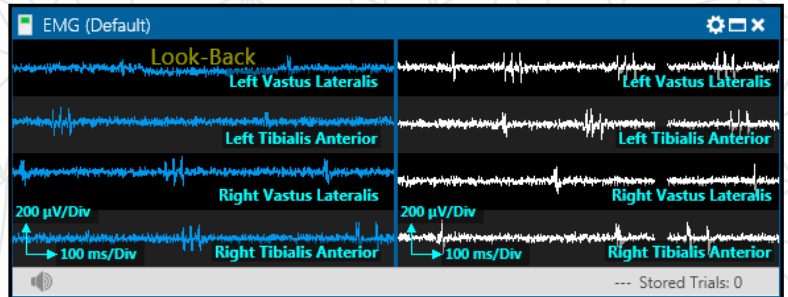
EMG (Default)

Look-Back

Left Vastus Lateralis

Left Tibialis Anterior

Right Vastus Lateralis

200 µV/Div

100 ms/Div

Right Tibialis Anterior

Left Vastus Lateralis

Left Tibialis Anterior

Right Vastus Lateralis

200 µV/Div

100 ms/Div

Right Tibialis Anterior

--- Stored Trials: 0